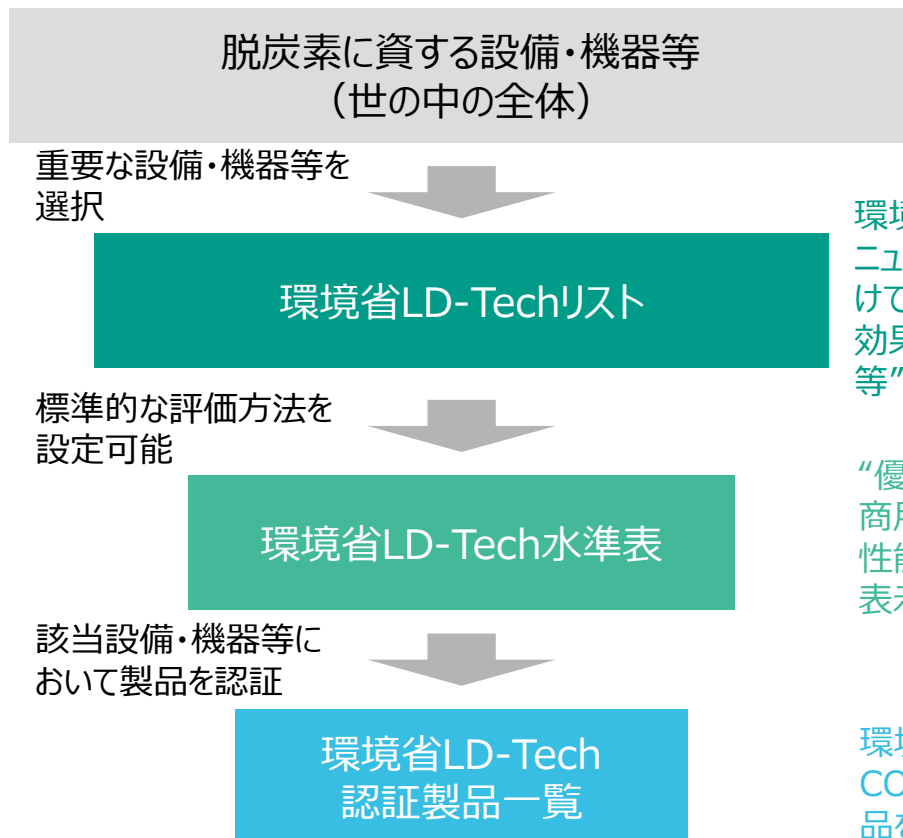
脱炭素に資する設備・機器等
（世の中の全体）

重要な設備・機器等を選択

環境省LD-Techリスト

標準的な評価方法を設定可能

環境省LD-Tech水準表

該当設備・機器等において製品を認証

環境省LD-Tech
認証製品一覧

環境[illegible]
ニュ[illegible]
けて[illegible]
効果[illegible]
等”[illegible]

“優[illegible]
商用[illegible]
性能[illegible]
表示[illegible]

環境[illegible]
CO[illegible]
品を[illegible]